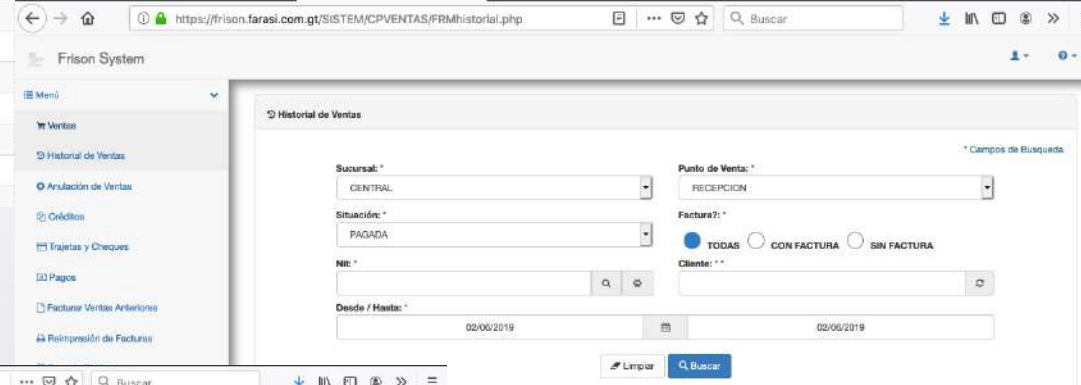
https://frison.farasi.com.gt/SISTEM/CPVENTAS/FRMhistorial.php

Buscar

Frison System

Menú

Ventas

Historial de Ventas

Anulación de Ventas

Créditos

Trajetas y Cheques

Pagos

Facturar Ventas Anteriores

Reimpresión de Facturas

Historial de Ventas

* Campos de Busqueda

Sucursal: *

CENTRAL

Punto de Venta: *

RECEPCION

Situación: *

PAGADA

Factura?: *

TODAS CON FACTURA SIN FACTURA

Nit: *

Cliente: * *

Desde / Hasta: *

02/06/2019

02/06/2019

Limpiar

Buscar

Buscar